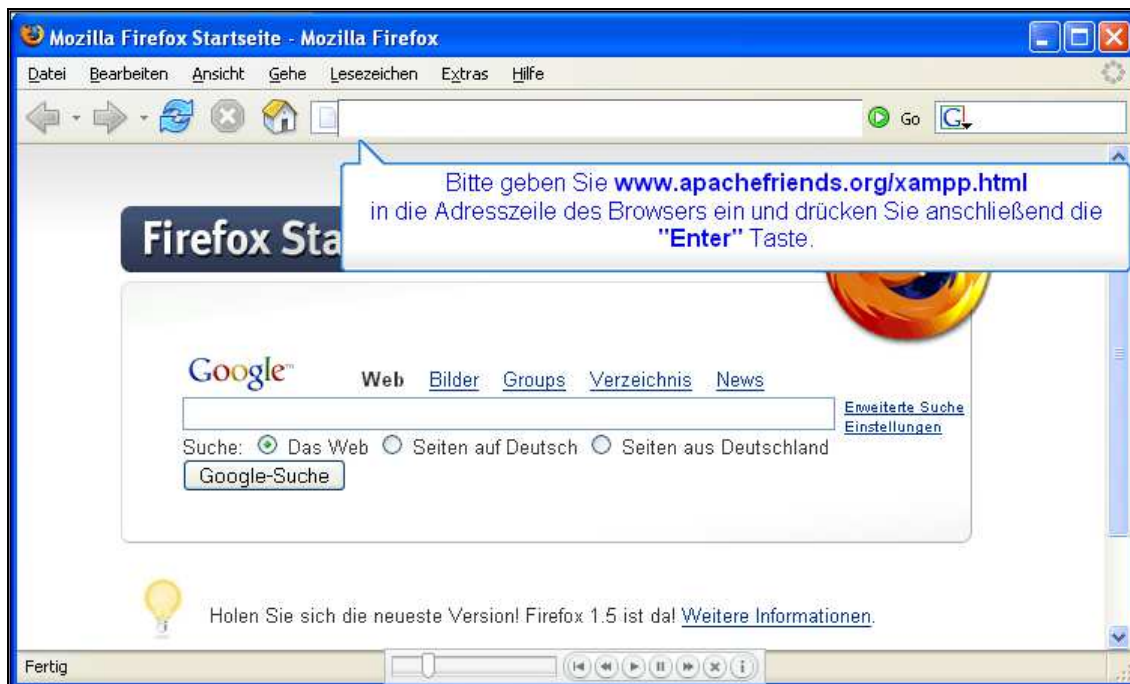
Mozilla Firefox Startseite - Mozilla Firefox

Datei Bearbeiten Ansicht Gehe Lesezeichen Extras Hilfe

Go

Bitte geben Sie **www.apachefriends.org/xampp.html** in die Adresszeile des Browsers ein und drücken Sie anschließend die **"Enter"** Taste.

Firefox Sta

Google™ Web Bilder Groups Verzeichnis News

Erweiterte Suche
Einstellungen

Suche: Das Web Seiten auf Deutsch Seiten aus Deutschland

Google-Suche

Holen Sie sich die neueste Version! Firefox 1.5 ist da! Weitere Informationen.

Fertig